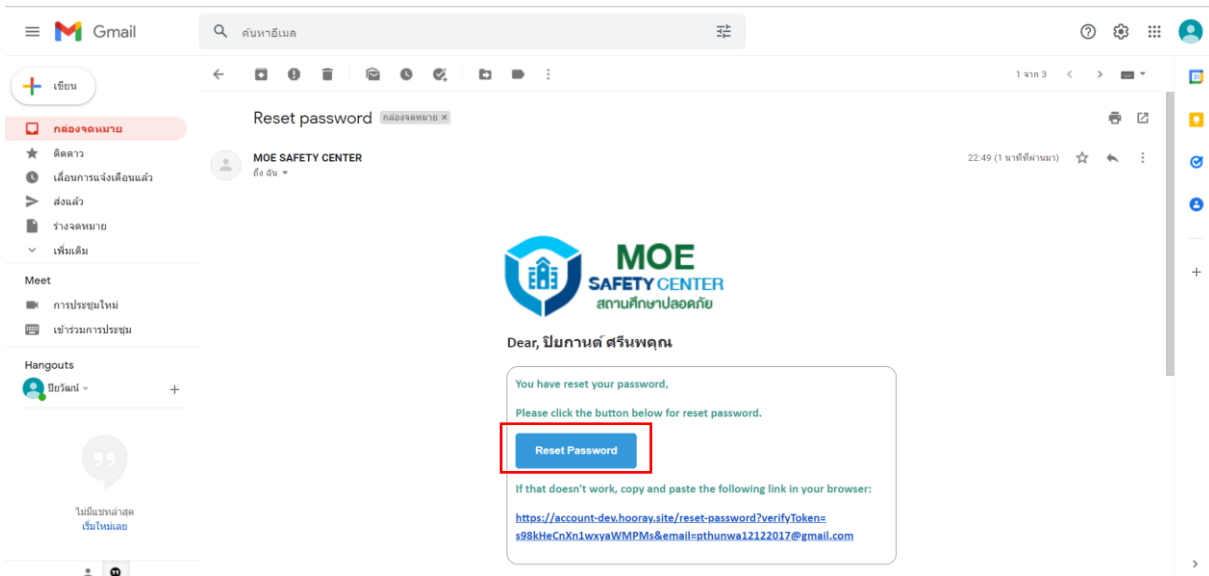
Gmail

ค้นหาอีเมล

เขียน

กล่องจดหมาย
ติดดาว
เลื่อนการแจ้งเตือนแล้ว
ส่งแล้ว
ร่างจดหมาย
เพิ่มเติม

Meet
การประชุมใหม่
เข้าร่วมการประชุม

Hangouts
ปิยวัฒน์

ไม่มีแชทล่าสุด
เริ่มใหม่เลย

1 จาก 3

Reset password กล่องจดหมาย ×

MOE SAFETY CENTER
ถึง ฉัน

22:49 (1 นาทีที่ผ่านมา)

MOE
SAFETY CENTER
สถานศึกษาปลอดภัย

Dear, ปิยกานต์ ศรีนพคุณ

You have reset your password,

Please click the button below for reset password.

Reset Password

If that doesn't work, copy and paste the following link in your browser:

https://account-dev.hooray.site/reset-password?verifyToken=s98kHeCnXn1wxyaWMPMs&email=pthunwa12122017@gmail.com